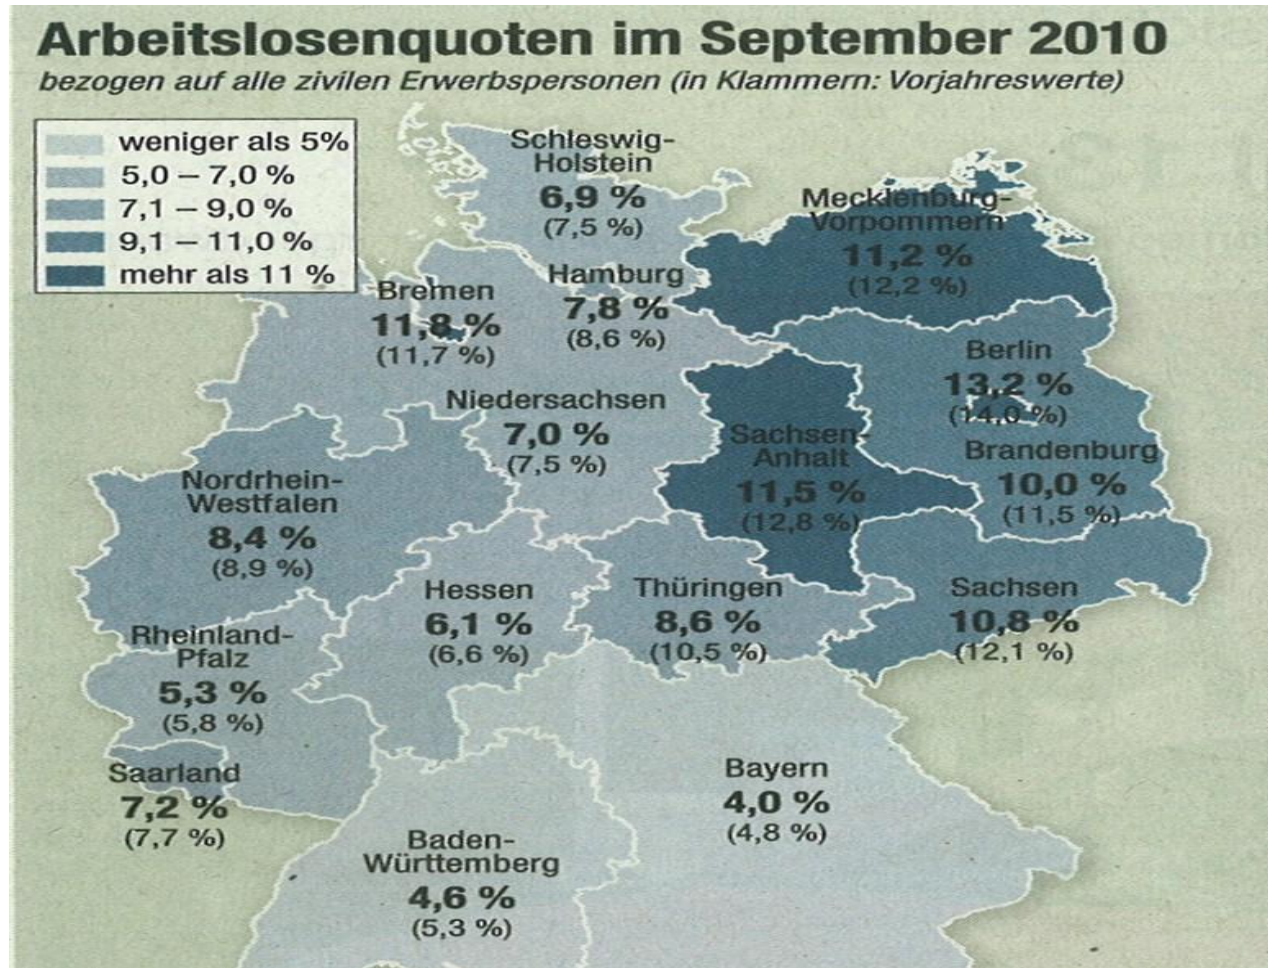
Arbeitslosenquoten im September 2010

bezogen auf alle zivilen Erwerbspersonen (in Klammern: Vorjahreswerte)

weniger als 5%
5,0 – 7,0 %
7,1 – 9,0 %
9,1 – 11,0 %
mehr als 11 %

Schleswig-Holstein
6,9 %
(7,5 %)

Mecklenburg-Vorpommern
11,2 %
(12,2 %)

Hamburg
7,8 %
(8,6 %)

Bremen
11,8 %
(11,7 %)

Berlin
13,2 %
(14,0 %)

Niedersachsen
7,0 %
(7,5 %)

Sachsen-Anhalt
11,5 %
(12,8 %)

Brandenburg
10,0 %
(11,5 %)

Nordrhein-Westfalen
8,4 %
(8,9 %)

Hessen
6,1 %
(6,6 %)

Thüringen
8,6 %
(10,5 %)

Sachsen
10,8 %
(12,1 %)

Rheinland-Pfalz
5,3 %
(5,8 %)

Saarland
7,2 %
(7,7 %)

Bayern
4,0 %
(4,8 %)

Baden-Württemberg
4,6 %
(5,3 %)